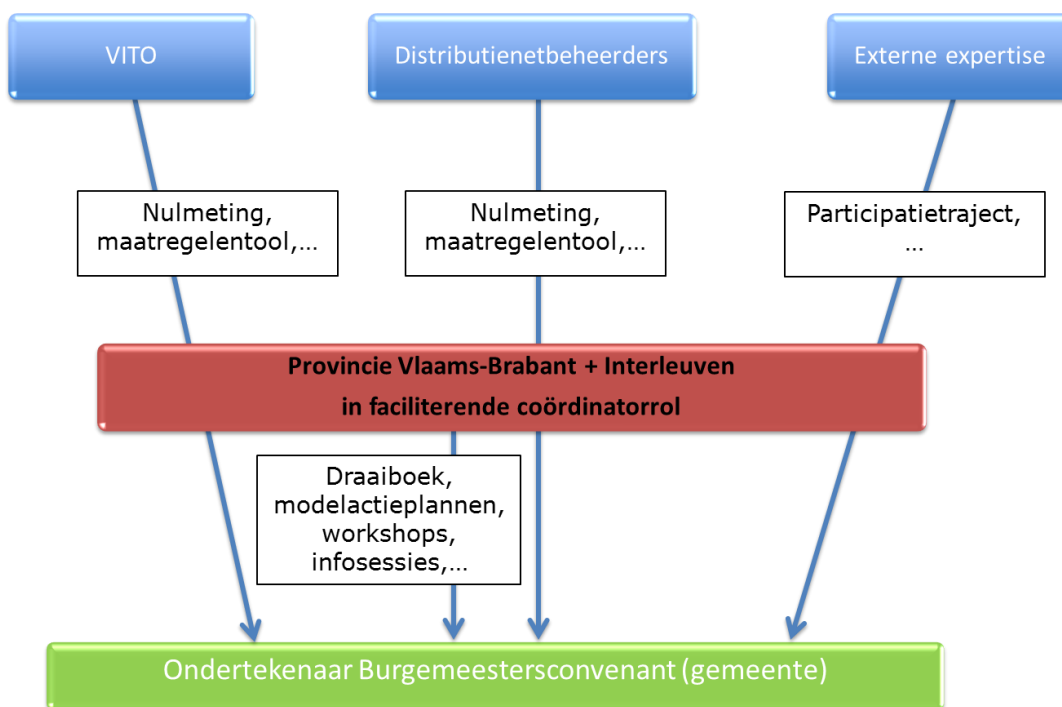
VITO

Distributienetbeheerders

Externe expertise

Nulmeting, maatregelentool,…

Nulmeting, maatregelentool,…

Participatietraject, …

Provincie Vlaams-Brabant + Interleuven

in faciliterende coördinatorrol

Draaiboek, modelactieplannen, workshops, infosessies,…

Ondertekenaar Burgemeestersconvenant (gemeente)